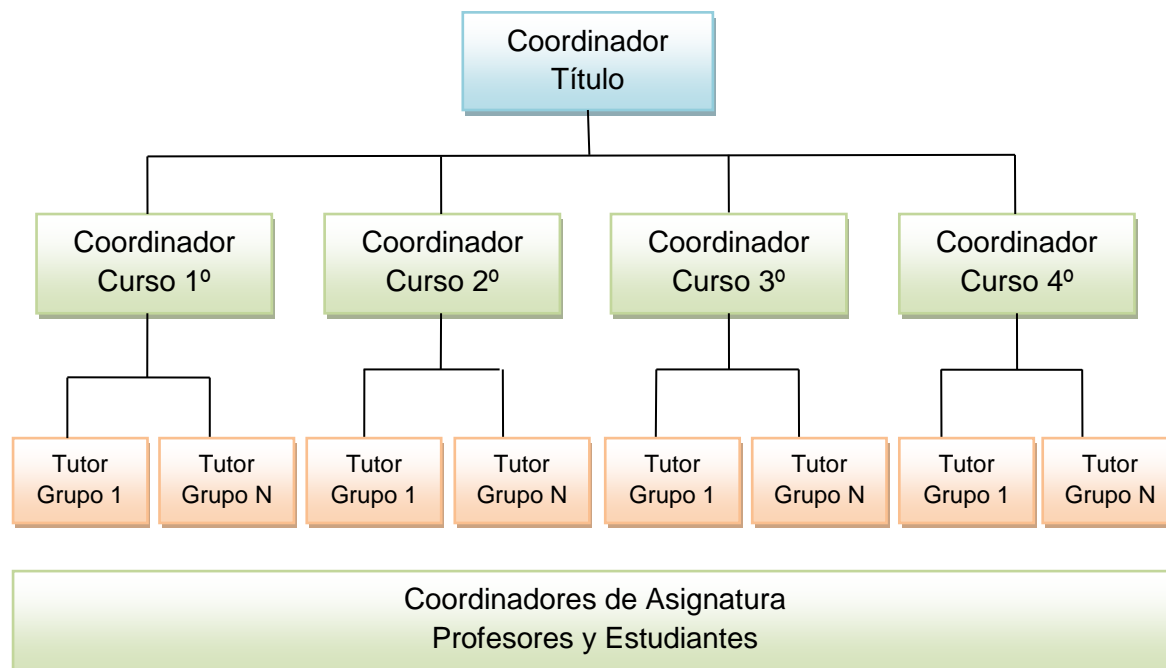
Coordinador
Título

Coordinador
Curso 1º

Coordinador
Curso 2º

Coordinador
Curso 3º

Coordinador
Curso 4º

Tutor
Grupo 1

Tutor
Grupo N

Tutor
Grupo 1

Tutor
Grupo N

Tutor
Grupo 1

Tutor
Grupo N

Tutor
Grupo 1

Tutor
Grupo N

Coordinadores de Asignatura
Profesores y Estudiantes